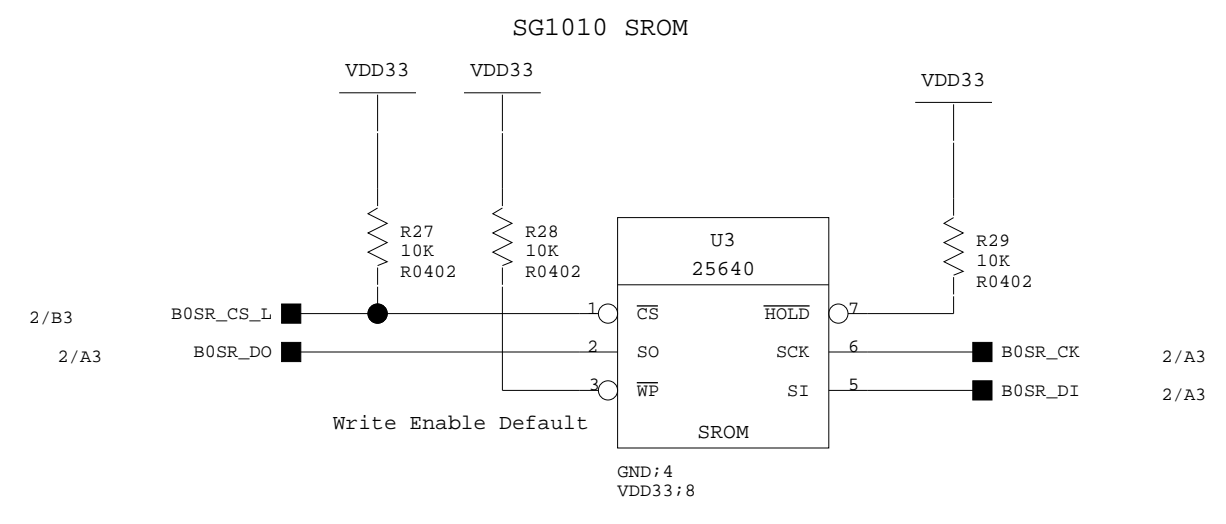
SG1010 SROM

VDD33 VDD33 VDD33

R27
10K
R0402

R28
10K
R0402

U3
25640

R29
10K
R0402

2/B3 B0SR_CS_L 1 $\overline{CS}$ $\overline{HOLD}$ 7

2/A3 B0SR_DO 2 SO SCK 6 B0SR_CK 2/A3

3 $\overline{WP}$ SI 5 B0SR_DI 2/A3

Write Enable Default

SROM

GND;4
VDD33;8